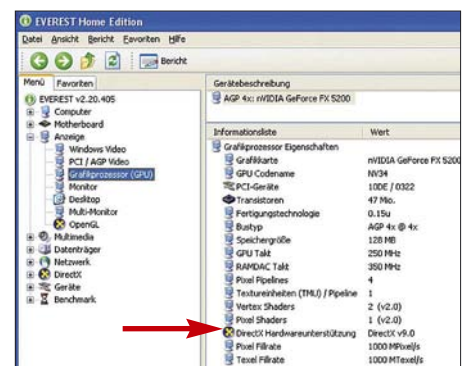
EVEREST Home Edition

Datei Ansicht Bericht Favoriten Hilfe

Bericht

Menü Favoriten

EVEREST v2.20.405
Computer
Motherboard
Anzeige
Windows Video
PCI / AGP Video
Grafikprozessor (GPU)
Monitor
Desktop
Multi-Monitor
OpenGL
Multimedia
Datenträger
Netzwerk
DirectX
Geräte
Benchmark

Gerätebeschreibung

AGP 4x: nVIDIA GeForce FX 5200

| Informationsliste | Wert |
|---|---|
| Grafikprozessor Eigenschaften | |
| Grafikkarte | nVIDIA GeForce FX 5200 |
| GPU Codename | NV34 |
| PCI-Geräte | 10DE / 0322 |
| Transistoren | 47 Mio. |
| Fertigungstechnologie | 0.15u |
| Bustyp | AGP 4x @ 4x |
| Speichergröße | 128 MB |
| GPU Takt | 250 MHz |
| RAMDAC Takt | 350 MHz |
| Pixel Pipelines | 4 |
| Textureinheiten (TMU) / Pipeline | 1 |
| Vertex Shaders | 2 (v2.0) |
| Pixel Shaders | 1 (v2.0) |
| DirectX Hardwareunterstützung | DirectX v9.0 |
| Pixel Fillrate | 1000 MPixel/s |
| Texel Fillrate | 1000 MTexel/s |